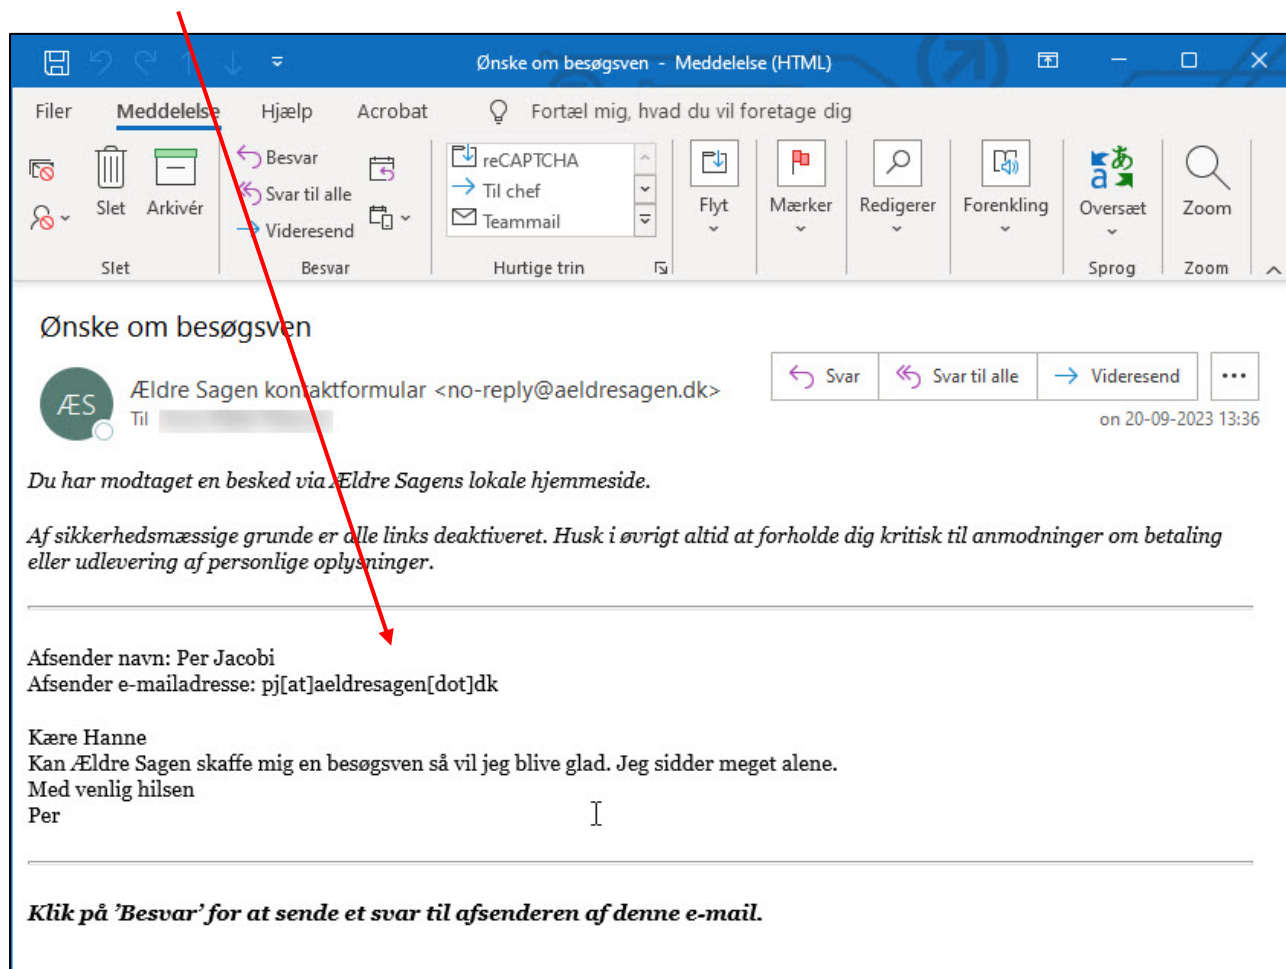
Ønske om besøgsven - Meddelelse (HTML)

Filer Meddelelse Hjælp Acrobat Fortæl mig, hvad du vil foretage dig

Slet Arkivér
Slet

Besvar
Svar til alle
Videresend
Besvar

reCAPTCHA
Til chef
Teammail
Hurtige trin

Flyt
Mærker
Redigerer
Forenkling
Oversæt
Sprog
Zoom
Zoom

Ønske om besøgsven

ÆS
Ældre Sagen kontaktformular <no-reply@aeldresagen.dk>
Til

Svar Svar til alle Videresend ...
on 20-09-2023 13:36

*Du har modtaget en besked via Ældre Sagens lokale hjemmeside.*

*Af sikkerhedsmæssige grunde er alle links deaktiveret. Husk i øvrigt altid at forholde dig kritisk til anmodninger om betaling eller udlevering af personlige oplysninger.*

Afsender navn: Per Jacobi
Afsender e-mailadresse: pj[at]aeldresagen[dot]dk

Kære Hanne
Kan Ældre Sagen skaffe mig en besøgsven så vil jeg blive glad. Jeg sidder meget alene.
Med venlig hilsen
Per

***Klik på 'Besvar' for at sende et svar til afsenderen af denne e-mail.***